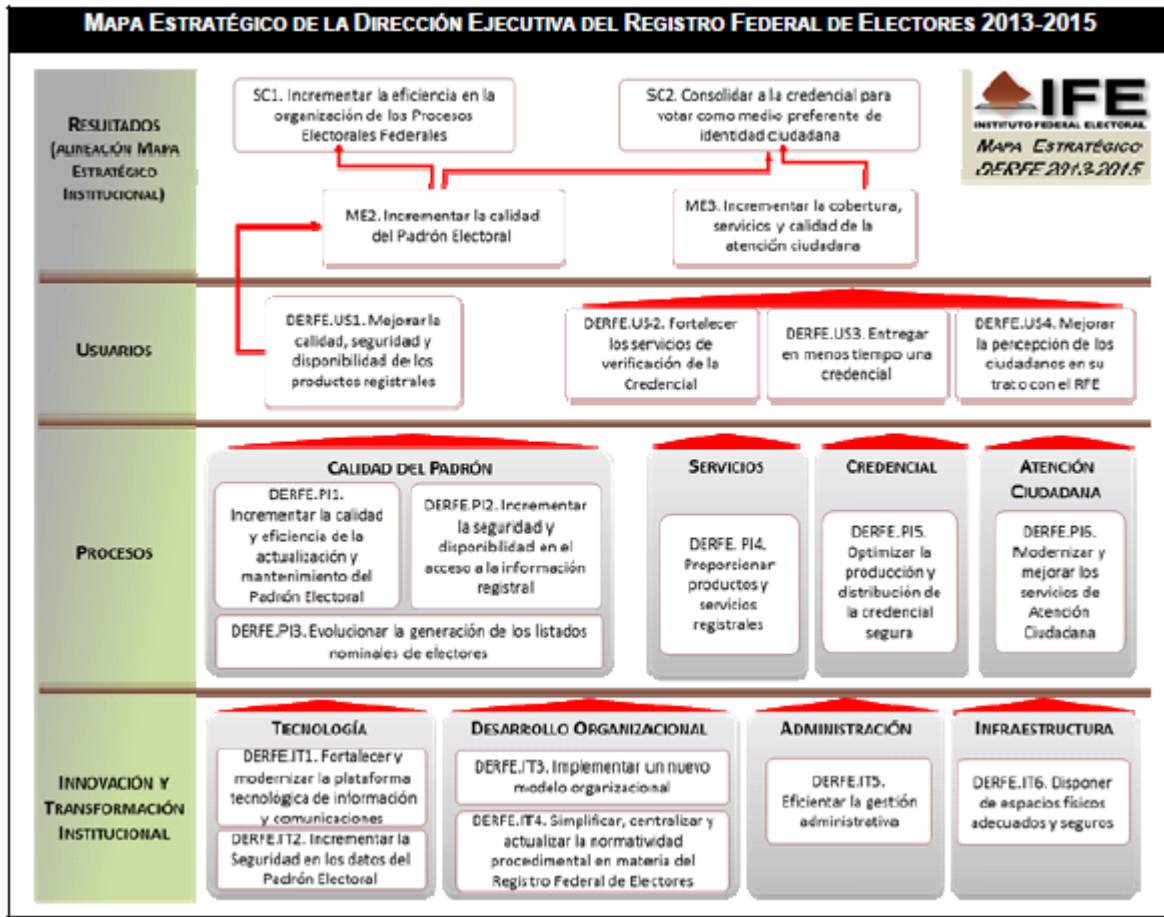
MAPA ESTRATÉGICO DE LA DIRECCIÓN EJECUTIVA DEL REGISTRO FEDERAL DE ELECTORES 2013-2015

IFE
INSTITUTO FEDERAL ELECTORAL
MAPA ESTRATÉGICO
DERFE 2013-2015

RESULTADOS (ALINEACIÓN MAPA ESTRATÉGICO INSTITUCIONAL)

SC1. Incrementar la eficiencia en la organización de los Procesos Electorales Federales

SC2. Consolidar a la credencial para votar como medio preferente de identidad ciudadana

ME2. Incrementar la calidad del Padrón Electoral

ME3. Incrementar la cobertura, servicios y calidad de la atención ciudadana

USUARIOS

DERFE.US1. Mejorar la calidad, seguridad y disponibilidad de los productos registrales

DERFE.US2. Fortalecer los servicios de verificación de la Credencial

DERFE.US3. Entregar en menos tiempo una credencial

DERFE.US4. Mejorar la percepción de los ciudadanos en su trato con el RFE

PROCESOS

CALIDAD DEL PADRÓN

DERFE.PI1. Incrementar la calidad y eficiencia de la actualización y mantenimiento del Padrón Electoral

DERFE.PI2. Incrementar la seguridad y disponibilidad en el acceso a la información registral

DERFE.PI3. Evolucionar la generación de los listados nominales de electores

SERVICIOS

DERFE. PI4. Proporcionar productos y servicios registrales

CREDENCIAL

DERFE.PI5. Optimizar la producción y distribución de la credencial segura

ATENCIÓN CIUDADANA

DERFE.PI6. Modernizar y mejorar los servicios de Atención Ciudadana

INNOVACIÓN Y TRANSFORMACIÓN INSTITUCIONAL

TECNOLOGÍA

DERFE.IT1. Fortalecer y modernizar la plataforma tecnológica de información y comunicaciones

DERFE.IT2. Incrementar la Seguridad en los datos del Padrón Electoral

DESARROLLO ORGANIZACIONAL

DERFE.IT3. Implementar un nuevo modelo organizacional

DERFE.IT4. Simplificar, centralizar y actualizar la normatividad procedimental en materia del Registro Federal de Electores

ADMINISTRACIÓN

DERFE.IT5. Eficientar la gestión administrativa

INFRAESTRUCTURA

DERFE.IT6. Disponer de espacios físicos adecuados y seguros